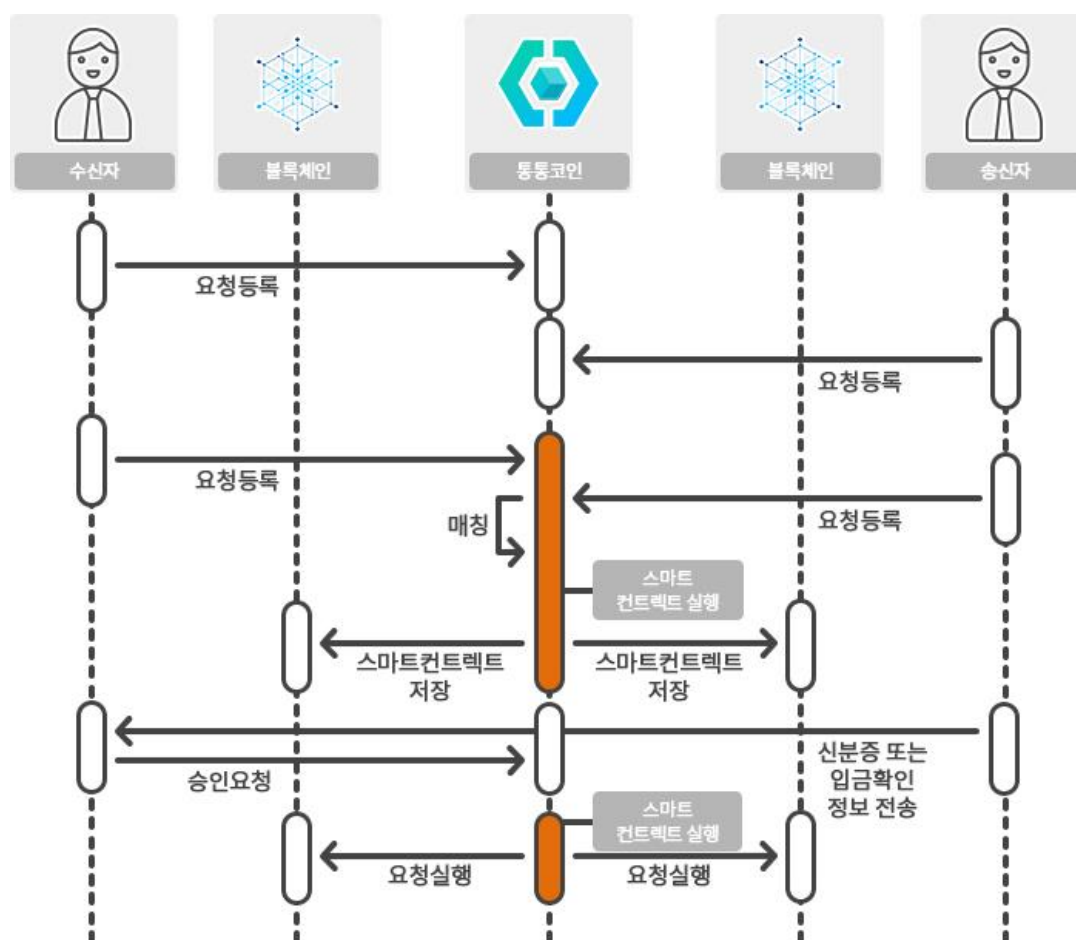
수신자

블록체인

통통코인

블록체인

송신자

요청등록

요청등록

요청등록

요청등록

매칭

스마트 컨트렉트 실행

스마트컨트렉트 저장

스마트컨트렉트 저장

신분증 또는 입금확인 정보 전송

승인요청

스마트 컨트렉트 실행

요청실행

요청실행